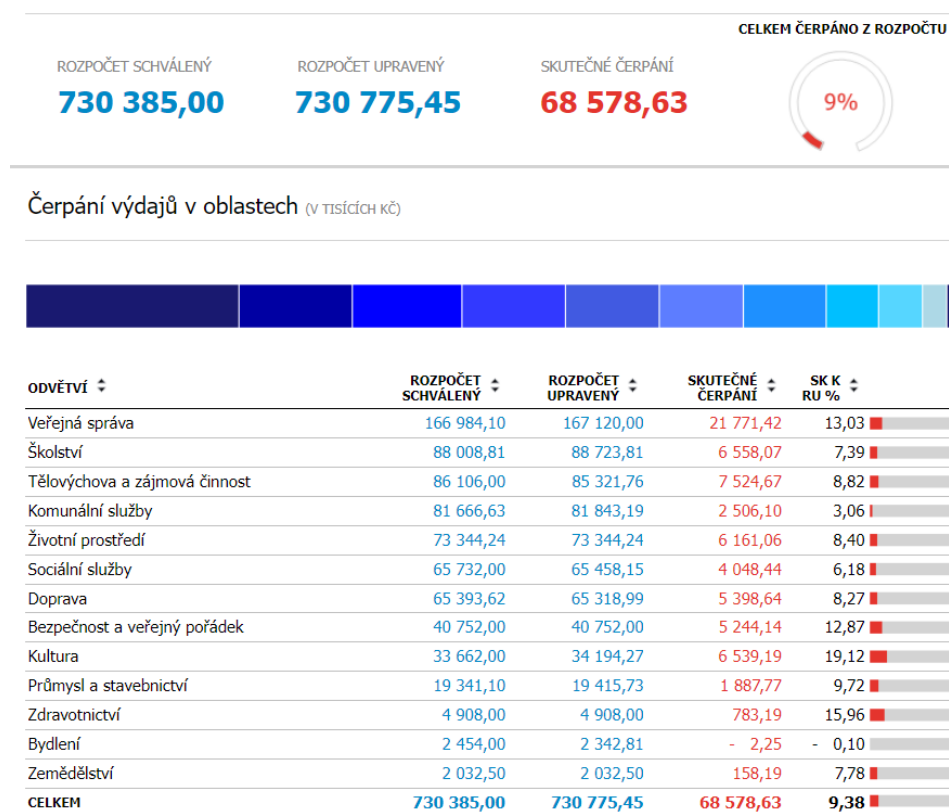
CELKEM ČERPÁNO Z ROZPOČTU

ROZPOČET SCHVÁLENÝ
730 385,00

ROZPOČET UPRAVENÝ
730 775,45

SKUTEČNÉ ČERPÁNÍ
68 578,63

9%

Čerpání výdajů v oblastech (V TISÍCÍCH KČ)

| ODVĚTVÍ | ROZPOČET SCHVÁLENÝ | ROZPOČET UPRAVENÝ | SKUTEČNÉ ČERPÁNÍ | SK K RU % |
|---|---|---|---|---|
| Veřejná správa | 166 984,10 | 167 120,00 | 21 771,42 | 13,03 |
| Školství | 88 008,81 | 88 723,81 | 6 558,07 | 7,39 |
| Tělovýchova a zájmová činnost | 86 106,00 | 85 321,76 | 7 524,67 | 8,82 |
| Komunální služby | 81 666,63 | 81 843,19 | 2 506,10 | 3,06 |
| Životní prostředí | 73 344,24 | 73 344,24 | 6 161,06 | 8,40 |
| Sociální služby | 65 732,00 | 65 458,15 | 4 048,44 | 6,18 |
| Doprava | 65 393,62 | 65 318,99 | 5 398,64 | 8,27 |
| Bezpečnost a veřejný pořádek | 40 752,00 | 40 752,00 | 5 244,14 | 12,87 |
| Kultura | 33 662,00 | 34 194,27 | 6 539,19 | 19,12 |
| Průmysl a stavebnictví | 19 341,10 | 19 415,73 | 1 887,77 | 9,72 |
| Zdravotnictví | 4 908,00 | 4 908,00 | 783,19 | 15,96 |
| Bydlení | 2 454,00 | 2 342,81 | - 2,25 | - 0,10 |
| Zemědělství | 2 032,50 | 2 032,50 | 158,19 | 7,78 |
| CELKEM | 730 385,00 | 730 775,45 | 68 578,63 | 9,38 |